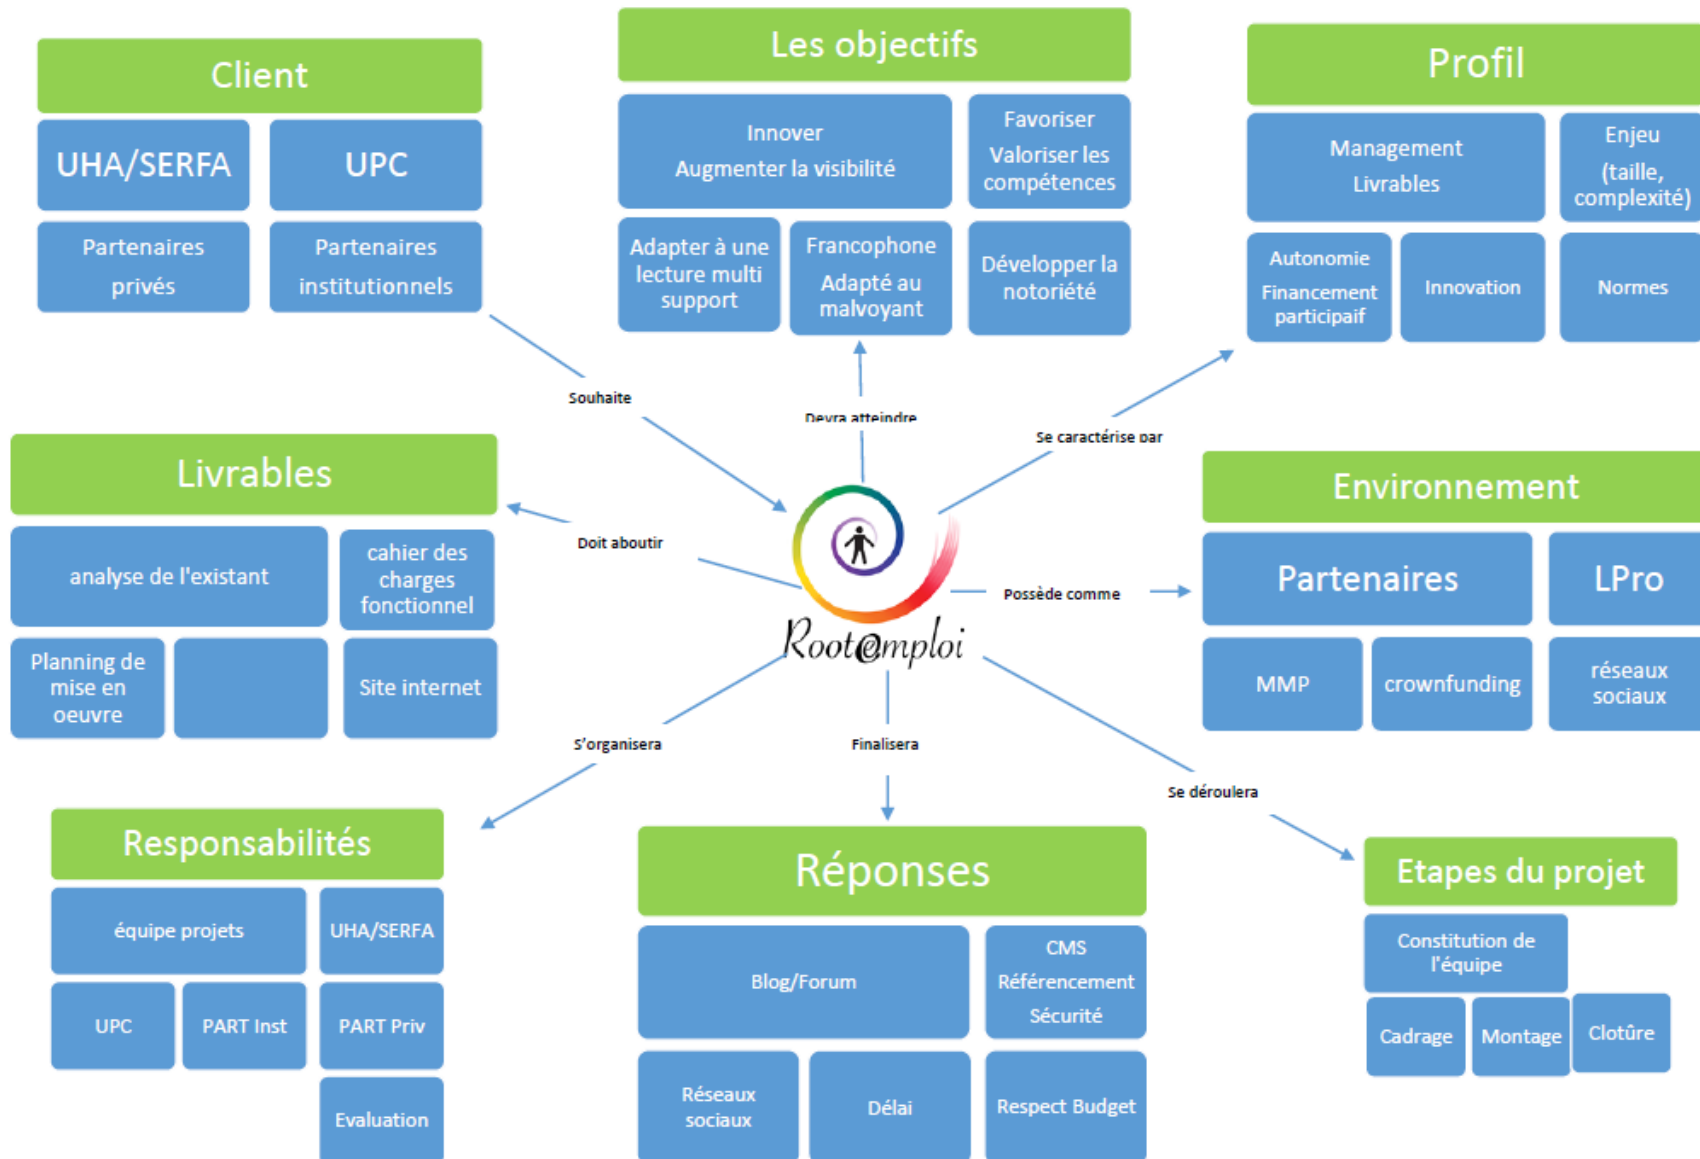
Client

UHA/SERFA

UPC

Partenaires privés

Partenaires institutionnels

Les objectifs

Innover
Augmenter la visibilité

Favoriser
Valoriser les compétences

Adapter à une lecture multi support

Francophone
Adapté au malvoyant

Développer la notoriété

Profil

Management
Livrables

Enjeu
(taille, complexité)

Autonomie
Financement participaif

Innovation

Normes

Souhaite

Devra atteindre

Se caractérise par

Livrables

analyse de l'existant

cahier des charges fonctionnel

Planning de mise en oeuvre

Site internet

Doit aboutir

Rootemploi

Possède comme

Environnement

Partenaires

LPro

MMP

crownfunding

réseaux sociaux

S'organisera

Finalisera

Se déroulera

Responsabilités

équipe projets

UHA/SERFA

UPC

PART Inst

PART Priv

Evaluation

Réponses

Blog/Forum

CMS
Référencement
Sécurité

Réseaux sociaux

Délai

Respect Budget

Etapes du projet

Constitution de l'équipe

Cadrage

Montage

Clotûre